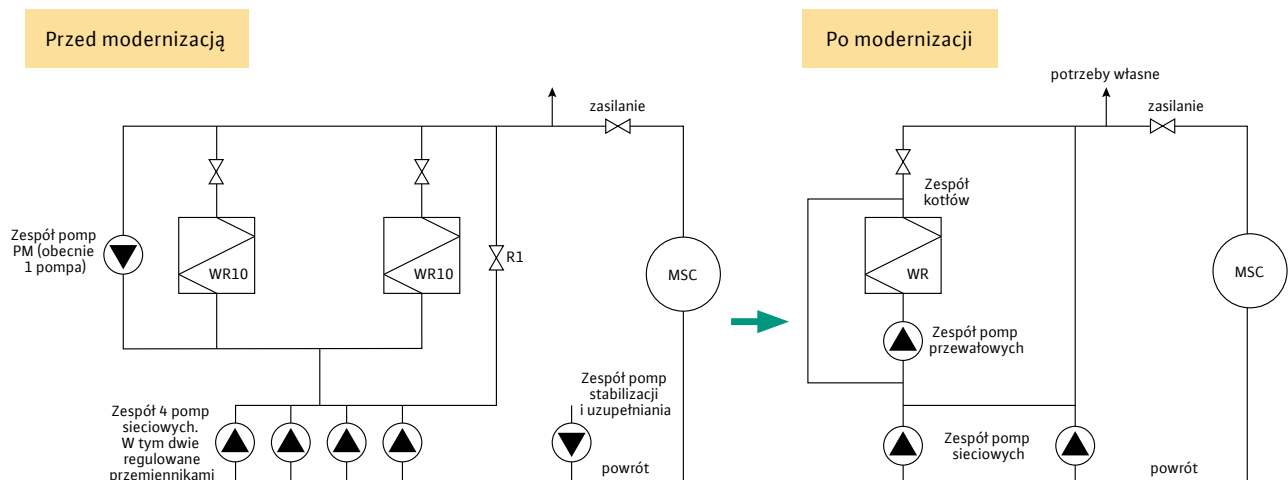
Przed modernizacją

Po modernizacji

zasilanie

Zespół pomp PM (obecnie 1 pompa)

WR10

WR10

R1

MSC

Zespół pomp stabilizacji i uzupełniania

Zespół 4 pomp sieciowych. W tym dwie regulowane przemiennikami

powrót

potrzeby własne

zasilanie

Zespół kotłów

WR

MSC

Zespół pomp przewałowych

Zespół pomp sieciowych

powrót